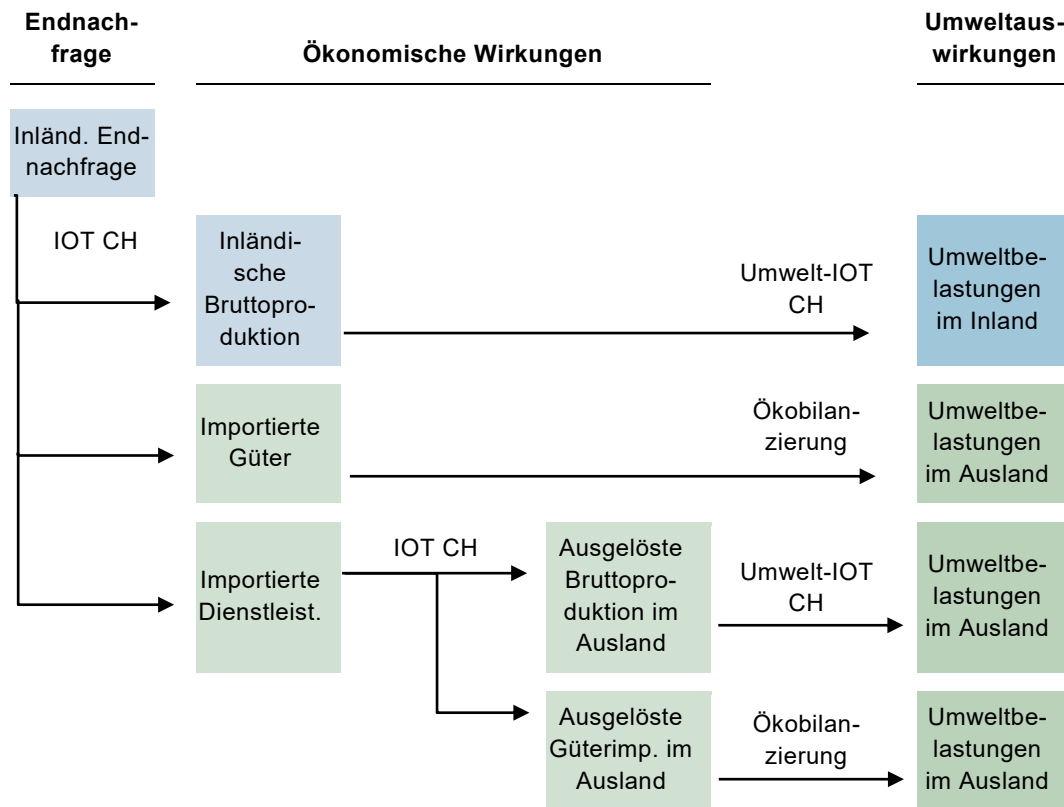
Endnachfrage

Ökonomische Wirkungen

Umweltauswirkungen

Inländ. Endnachfrage

IOT CH

Inländische Bruttoproduktion

Umwelt-IOT CH

Umweltbelastungen im Inland

Importierte Güter

Ökobilanzierung

Umweltbelastungen im Ausland

Importierte Dienstleist.

IOT CH

Ausgelöste Bruttoproduktion im Ausland

Umwelt-IOT CH

Umweltbelastungen im Ausland

Ausgelöste Güterimp. im Ausland

Ökobilanzierung

Umweltbelastungen im Ausland